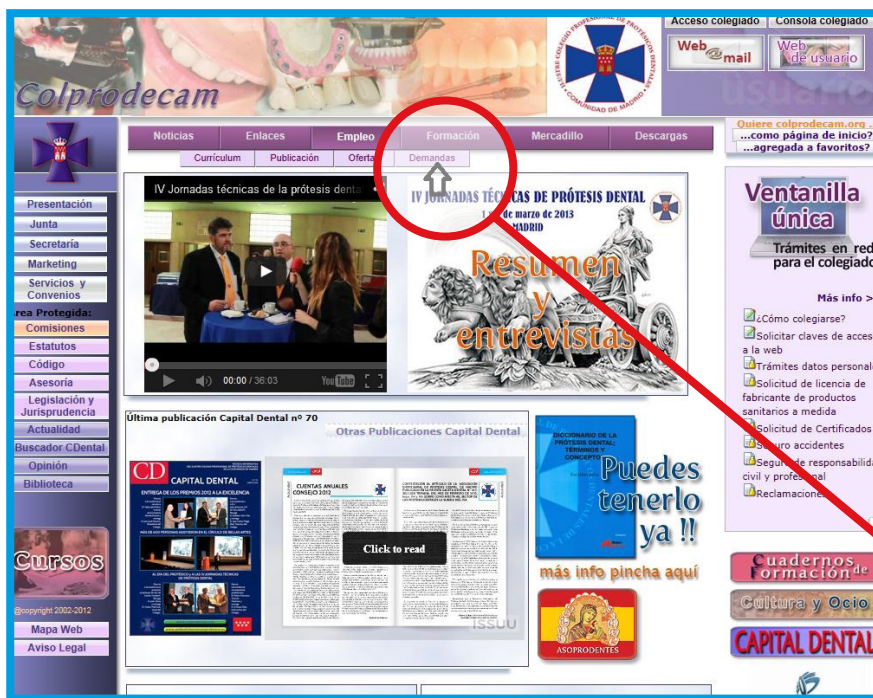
Colprodecam

Acceso colegiado | Consola colegiado

Web mail

Web de usuario

usuario

Noticias | Enlaces | Empleo | Formación | Mercadillo | Descargas

Currículum | Publicación | Oferta | Demandas

Quiere colprodecam.org ...
...como página de inicio?
...agregada a favoritos?

Presentación
Junta
Secretaría
Marketing
Servicios y Convenios
rea Protegida:
Comisiones
Estatutos
Código
Asesoría
Legislación y Jurisprudencia
Actualidad
Buscador CDental
Opinión
Biblioteca

IV Jornadas técnicas de la prótesis dental

00:00 / 36:03

IV JORNADAS TÉCNICAS DE PRÓTESIS DENTAL
1 de marzo de 2013
MADRID

Resumen y entrevistas

Ventanilla única

Trámites en red para el colegiado

Más info >

¿Cómo colegiarse?
Solicitar claves de acceso a la web
Trámites datos personales
Solicitud de licencia de fabricante de productos sanitarios a medida
Solicitud de Certificados
Seguro accidentes
Seguro de responsabilidad civil y profesional
Reclamaciones

Última publicación Capital Dental nº 70

Otras Publicaciones Capital Dental

CD CAPITAL DENTAL

ENTREGA DE LOS PREMIOS 2012 A LA EXCELENCIA

CUENTAS ANUALES CONSEJO 2012

Click to read

ISSUU

DICCIONARIO DE LA PRÓTESIS DENTAL: TÉRMINOS Y CONCEPTOS

Puedes tenerlo ya !!

más info pincha aquí

ASOPRODENTES

Cursos

@copyright 2002-2012

Mapa Web
Aviso Legal

Cuadernos de Formación

Cultura y Ocio

CAPITAL DENTAL